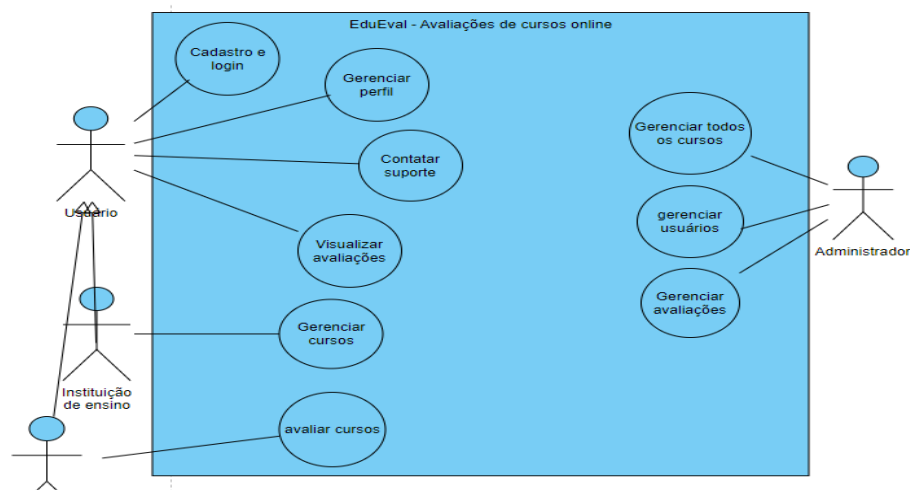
EduEval - Avaliações de cursos online

Cadastro e login

Gerenciar perfil

Contatar suporte

Visualizar avaliações

Gerenciar cursos

avaliar cursos

Gerenciar todos os cursos

gerenciar usuários

Gerenciar avaliações

Usuario

Instituição de ensino

Administrador